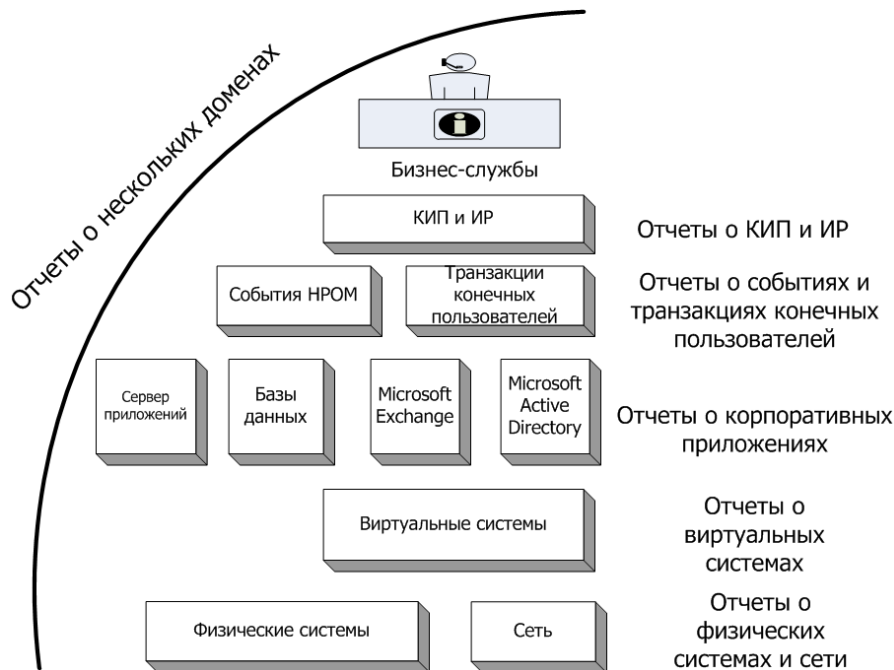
Отчеты о нескольких доменах

Бизнес-службы

КИП и ИР

Отчеты о КИП и ИР

События HPOM

Транзакции конечных пользователей

Отчеты о событиях и транзакциях конечных пользователей

Сервер приложений

Базы данных

Microsoft Exchange

Microsoft Active Directory

Отчеты о корпоративных приложениях

Виртуальные системы

Отчеты о виртуальных системах

Физические системы

Сеть

Отчеты о физических системах и сети